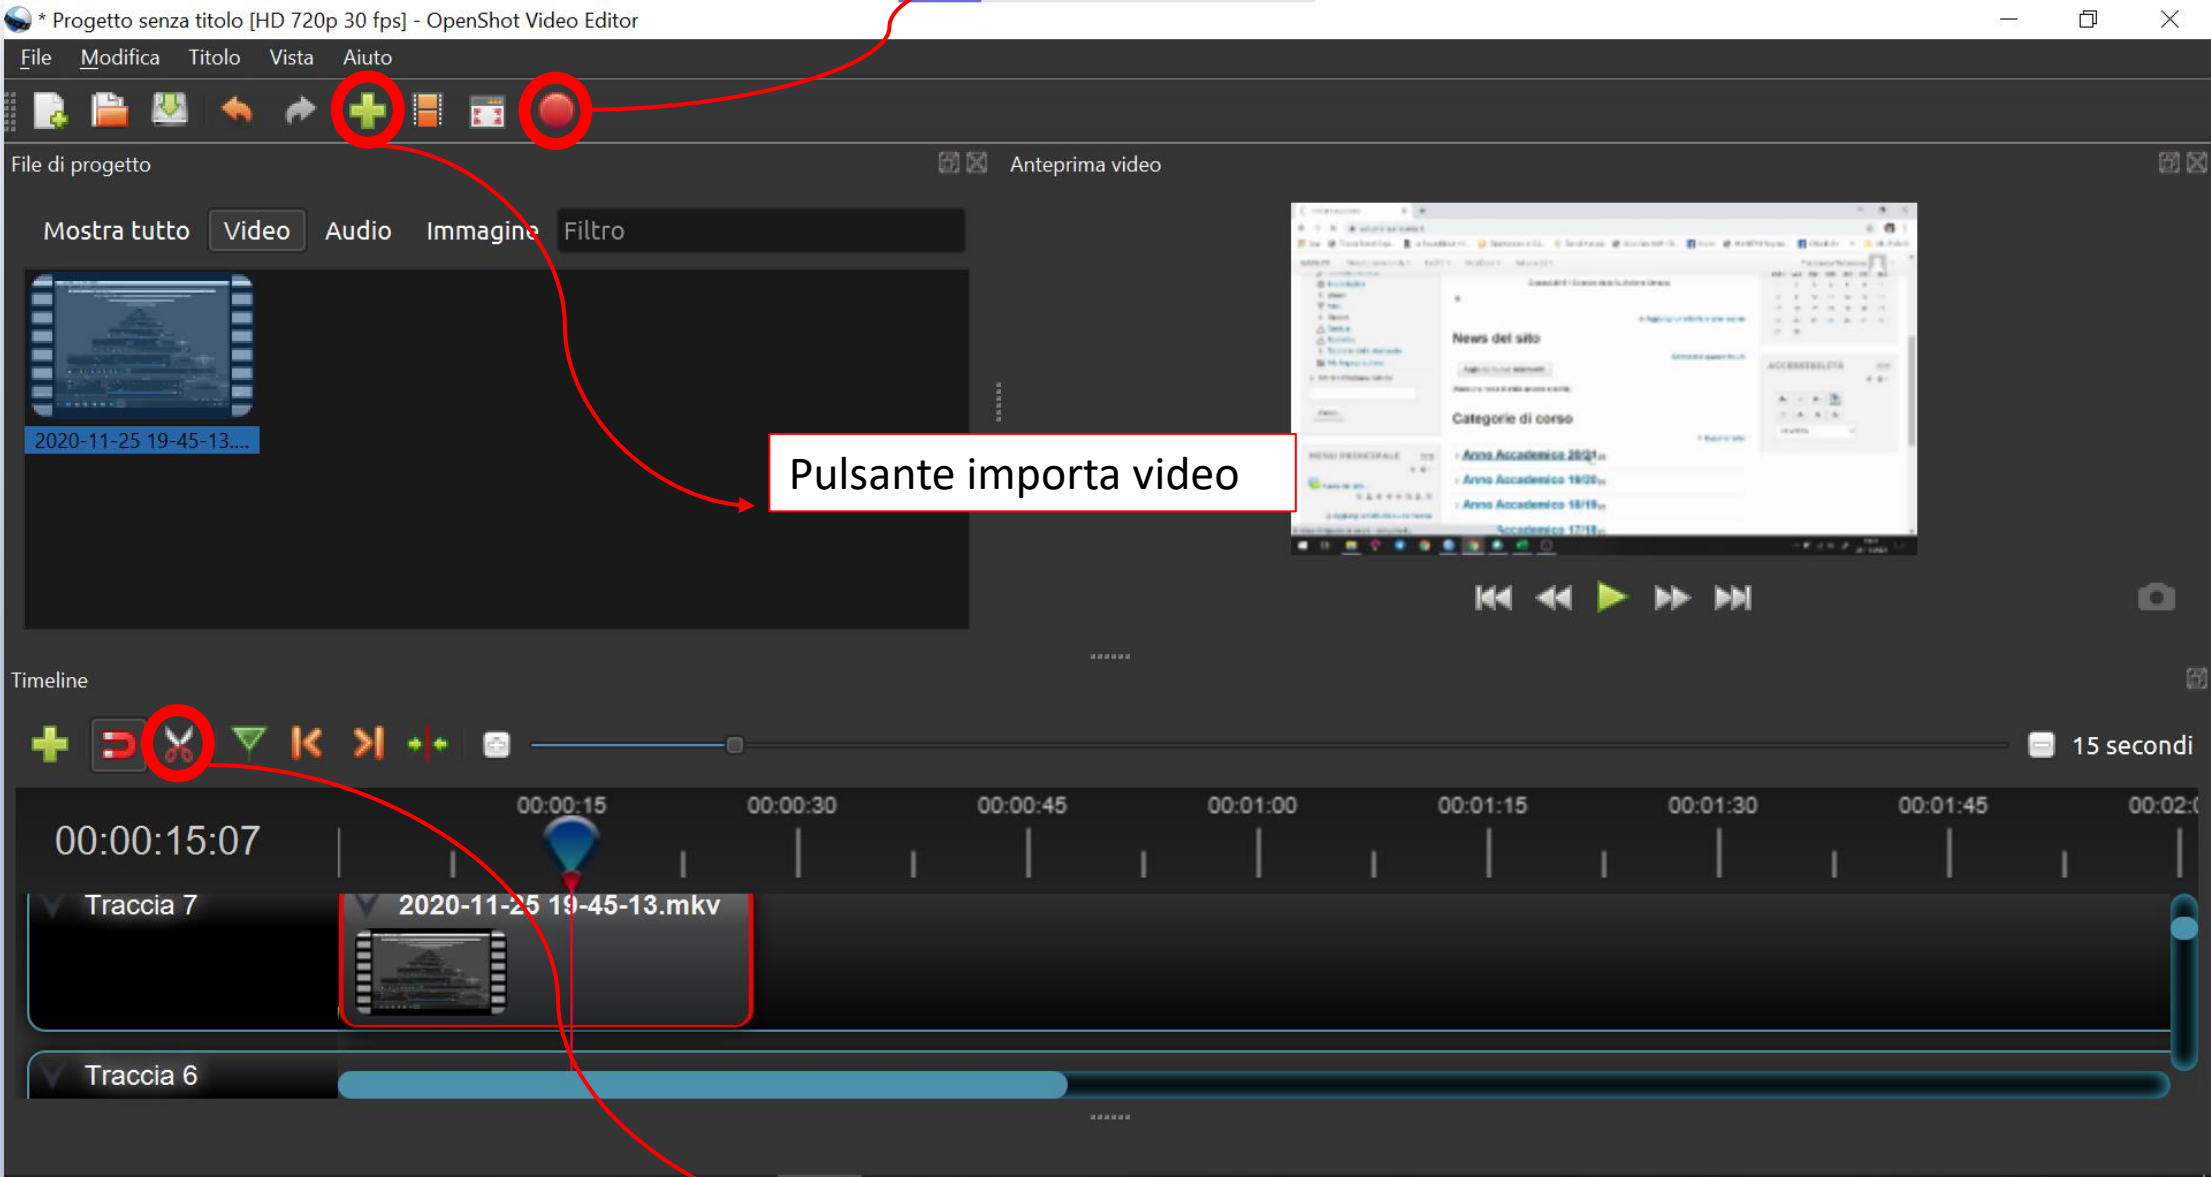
* Progetto senza titolo [HD 720p 30 fps] - OpenShot Video Editor

File Modifica Titolo Vista Aiuto

File di progetto

Anteprima video

Mostra tutto Video Audio Immagine Filtro

2020-11-25 19-45-13....

Pulsante importa video

News del sito

Categorie di corso

Anno Accademico 20/21

Anno Accademico 19/20

Anno Accademico 18/19

Accademico 17/18

Timeline

15 secondi

00:00:15:07

00:00:15 00:00:30 00:00:45 00:01:00 00:01:15 00:01:30 00:01:45 00:02:0

Traccia 7

2020-11-25 19-45-13.mkv

Traccia 6